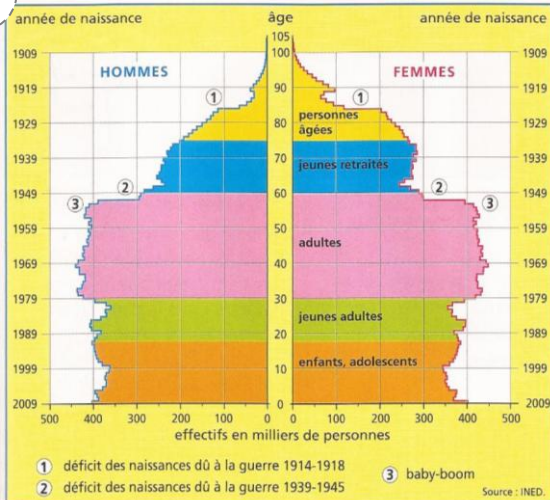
année de naissance

âge

année de naissance

HOMMES

FEMMES

| 1909 | 1919 | 1929 | 1939 | 1949 | 1959 | 1969 | 1979 | 1989 | 1999 | 2009 |
|---|---|---|---|---|---|---|---|---|---|---|

105
100
90
80
70
60
50
40
30
20
10
0

①
②
③

personnes âgées

jeunes retraités

adultes

jeunes adultes

enfants, adolescents

①
②
③

500 400 300 200 100 0 0 100 200 300 400 500

effectifs en milliers de personnes

① déficit des naissances dû à la guerre 1914-1918

② déficit des naissances dû à la guerre 1939-1945

③ baby-boom

Source : INED.